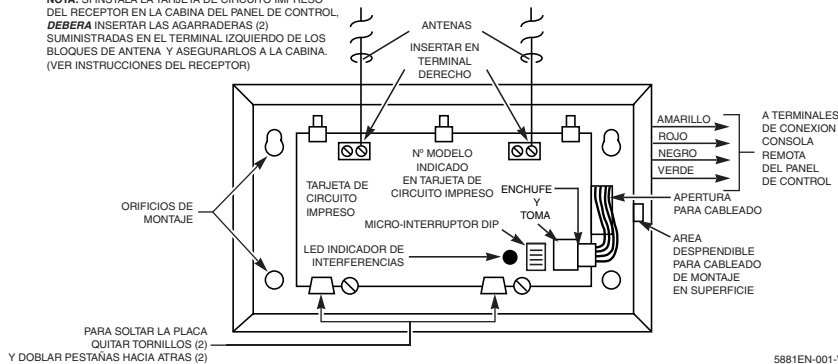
NOTA: SI INSTALA LA TARJETA DE CIRCUITO IMPRESO DEL RECEPTOR EN LA CABINA DEL PANEL DE CONTROL, DEBERA INSERTAR LAS AGARRADERAS (2) SUMINISTRADAS EN EL TERMINAL IZQUIERDO DE LOS BLOQUES DE ANTENA Y ASEGURARLOS A LA CABINA. (VER INSTRUCCIONES DEL RECEPTOR)

ANTENAS

INSERTAR EN TERMINAL DERECHO

Nº MODELO INDICADO EN TARJETA DE CIRCUITO IMPRESO

TARJETA DE CIRCUITO IMPRESO

ENCHUFE Y TOMA

MICRO-INTERRUPTOR DIP

LED INDICADOR DE INTERFERENCIAS

ORIFICIOS DE MONTAJE

AMARILLO
ROJO
NEGRO
VERDE

A TERMINALES DE CONEXION CONSOLA REMOTA DEL PANEL DE CONTROL

APERTURA PARA CABLEADO

AREA DESPRENDIBLE PARA CABLEADO DE MONTAJE EN SUPERFICIE

PARA SOLTAR LA PLACA QUITAR TORNILLOS (2) Y DOBLAR PESTAÑAS HACIA ATRAS (2)

5881EN-001-V